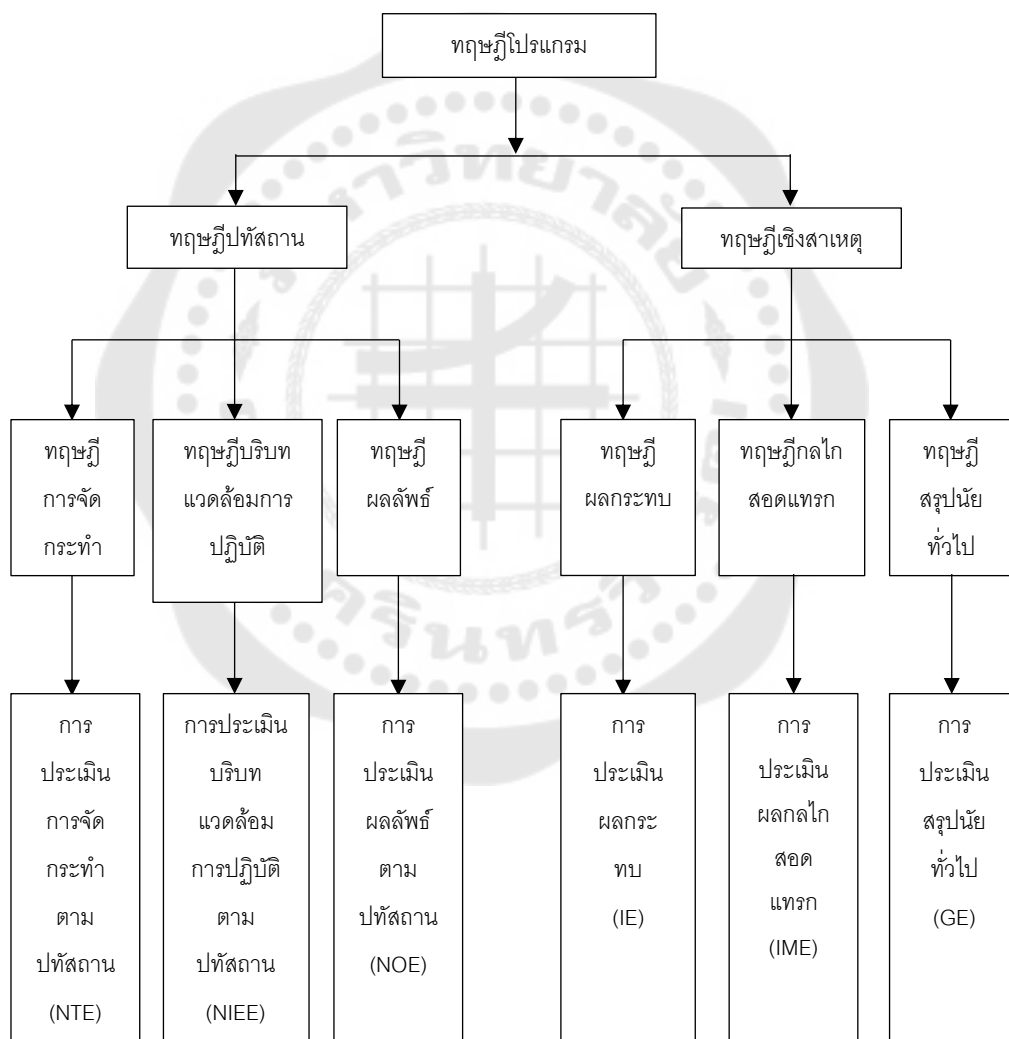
ทฤษฎีโปรแกรม

ทฤษฎีปทัสถาน

ทฤษฎีเชิงสาเหตุ

ทฤษฎีการจัดกระทำ

ทฤษฎีบริบทแวดล้อมการปฏิบัติ

ทฤษฎีผลลัพธ์

ทฤษฎีผลกระทบ

ทฤษฎีกลไกสอดแทรก

ทฤษฎีสรุปนัยทั่วไป

การประเมินการจัดกระทำตามปทัสถาน (NTE)

การประเมินบริบทแวดล้อมการปฏิบัติตามปทัสถาน (NIEE)

การประเมินผลลัพธ์ตามปทัสถาน (NOE)

การประเมินผลกระทบ (IE)

การประเมินผลกลไกสอดแทรก (IME)

การประเมินสรุปนัยทั่วไป (GE)